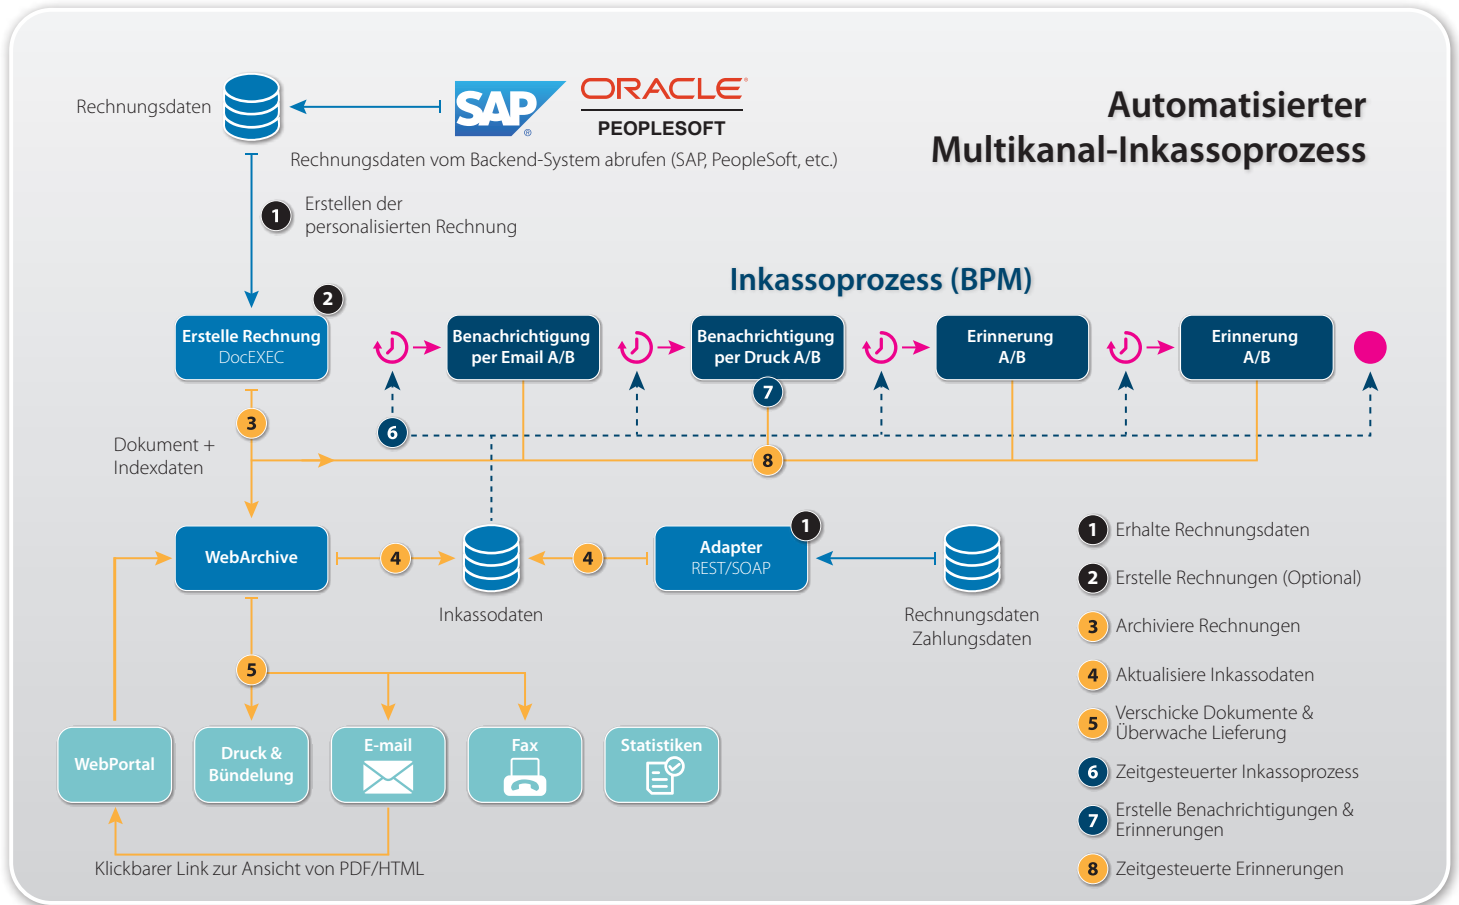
Automatisierter Multikanal-Inkassoprozess

Rechnungsdaten

SAP

ORACLE PEOPLESOFT

Rechnungsdaten vom Backend-System abrufen (SAP, PeopleSoft, etc.)

1 Erstellen der personalisierten Rechnung

Inkassoprozess (BPM)

2

Erstelle Rechnung DocEXEC

Benachrichtigung per Email A/B

Benachrichtigung per Druck A/B

7

Erinnerung A/B

Erinnerung A/B

6

3

Dokument + Indexdaten

8

WebArchive

4

Inkassodaten

4

Adapter REST/SOAP

1

Rechnungsdaten Zahlungsdaten

5

WebPortal

Druck & Bündelung

E-mail

Fax

Statistiken

Klickbarer Link zur Ansicht von PDF/HTML

1 Erhalte Rechnungsdaten

2 Erstelle Rechnungen (Optional)

3 Archiviere Rechnungen

4 Aktualisiere Inkassodaten

5 Verschicke Dokumente & Überwache Lieferung

6 Zeitgesteuerter Inkassoprozess

7 Erstelle Benachrichtigungen & Erinnerungen

8 Zeitgesteuerte Erinnerungen